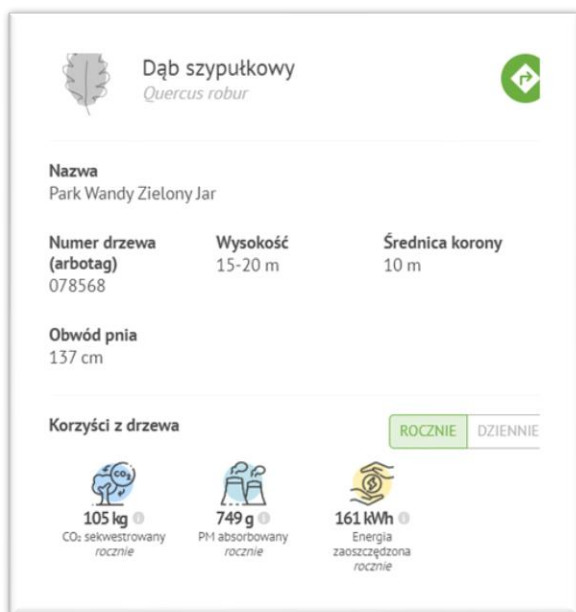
Dąb szypułkowy
Quercus robur

Nazwa
Park Wandy Zielony Jar

Numer drzewa (arbotag)
078568

Wysokość
15-20 m

Średnica korony
10 m

Obwód pnia
137 cm

Korzyści z drzewa

ROCZNIE DZIENNIE

$CO_2$

105 kg
$CO_2$ sekwestrowany
rocznie

749 g
PM absorbowany
rocznie

161 kWh
Energia zaoszczędzona
rocznie